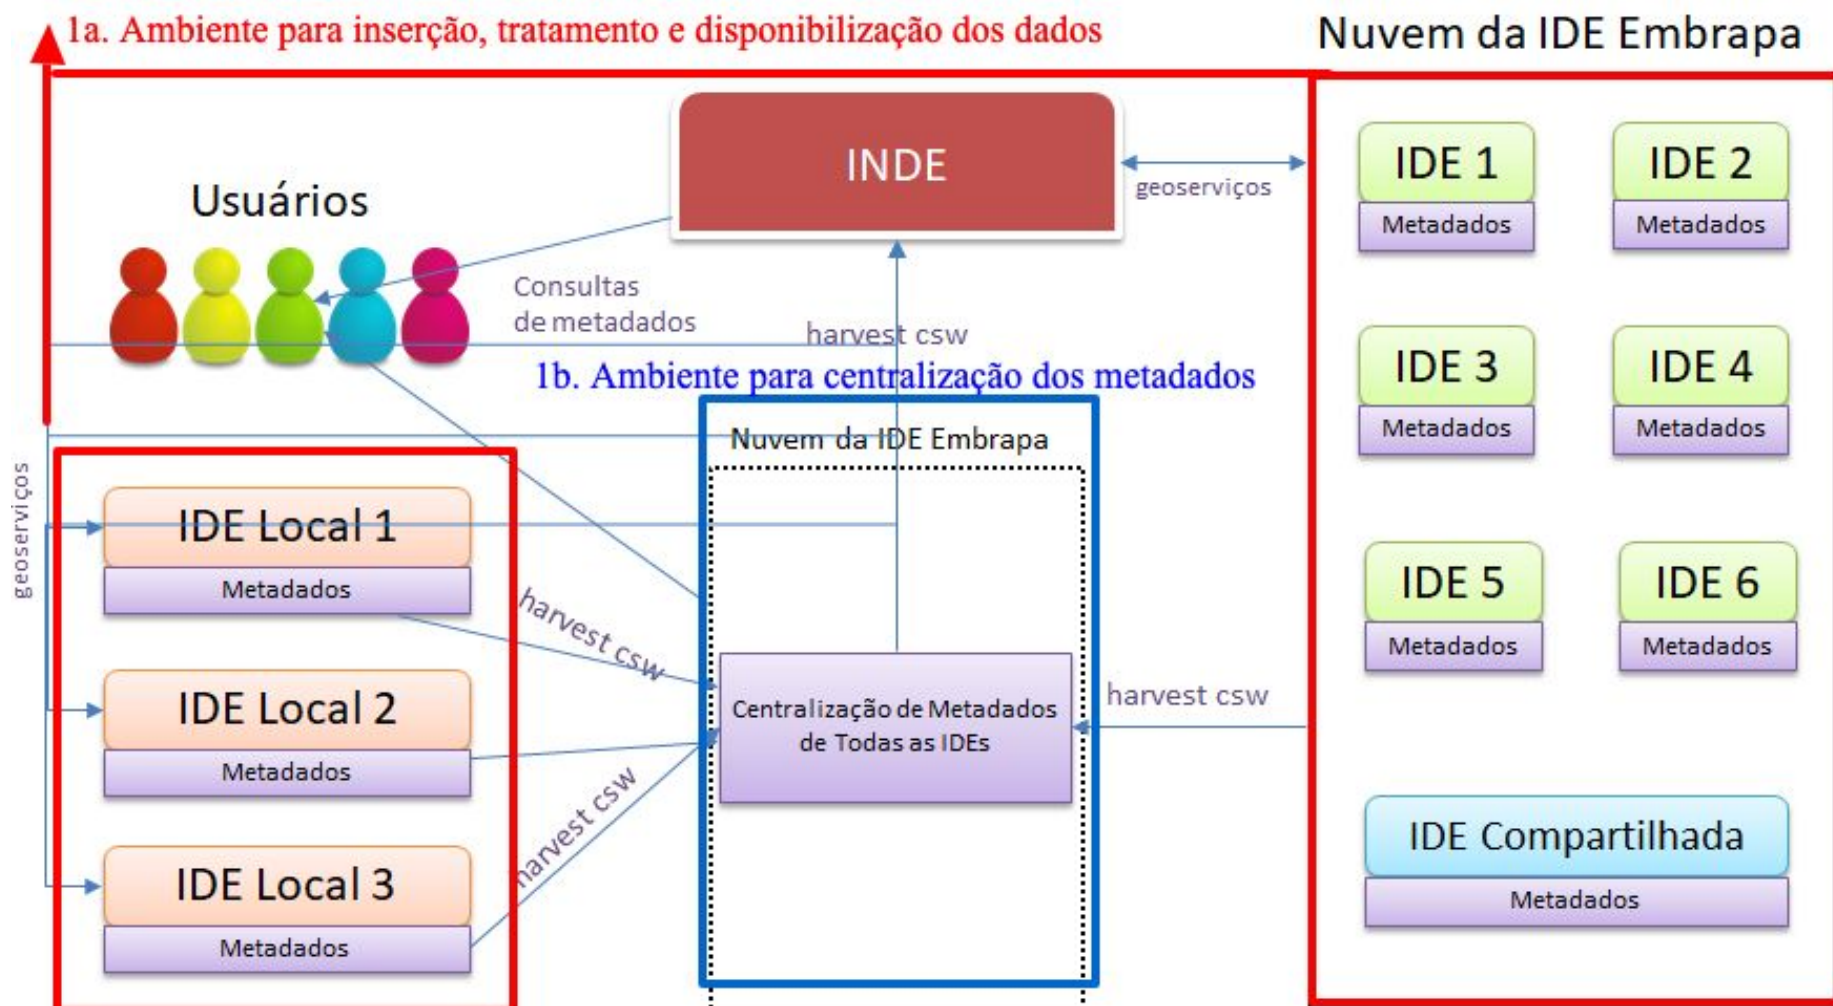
1a. Ambiente para inserção, tratamento e disponibilização dos dados

Nuvem da IDE Embrapa

INDE

geoserviços

Usuários

Consultas de metadados

harvest csw

1b. Ambiente para centralização dos metadados

Nuvem da IDE Embrapa

IDE 1
Metadados

IDE 2
Metadados

IDE 3
Metadados

IDE 4
Metadados

IDE 5
Metadados

IDE 6
Metadados

IDE Compartilhada
Metadados

geoserviços

IDE Local 1
Metadados

IDE Local 2
Metadados

IDE Local 3
Metadados

harvest csw

harvest csw

Centralização de Metadados de Todas as IDEs

harvest csw